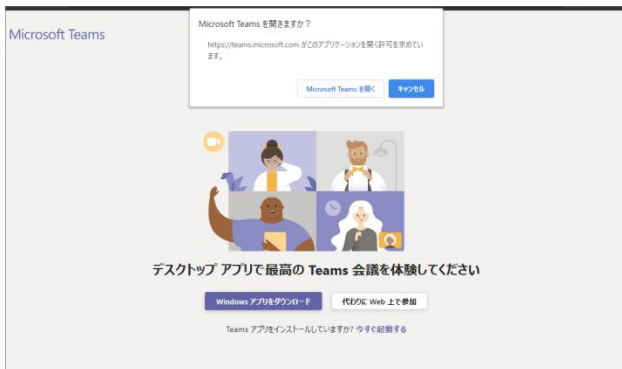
Microsoft Teams

Microsoft Teams を開きますか？

https://teams.microsoft.com がこのアプリケーションを開く許可を求めています。

Microsoft Teams を開く

キャンセル

デスクトップ アプリで最高の Teams 会議を体験してください

Windows アプリをダウンロード

代わりに Web 上で参加

Teams アプリをインストールしていますか? 今すぐ起動する